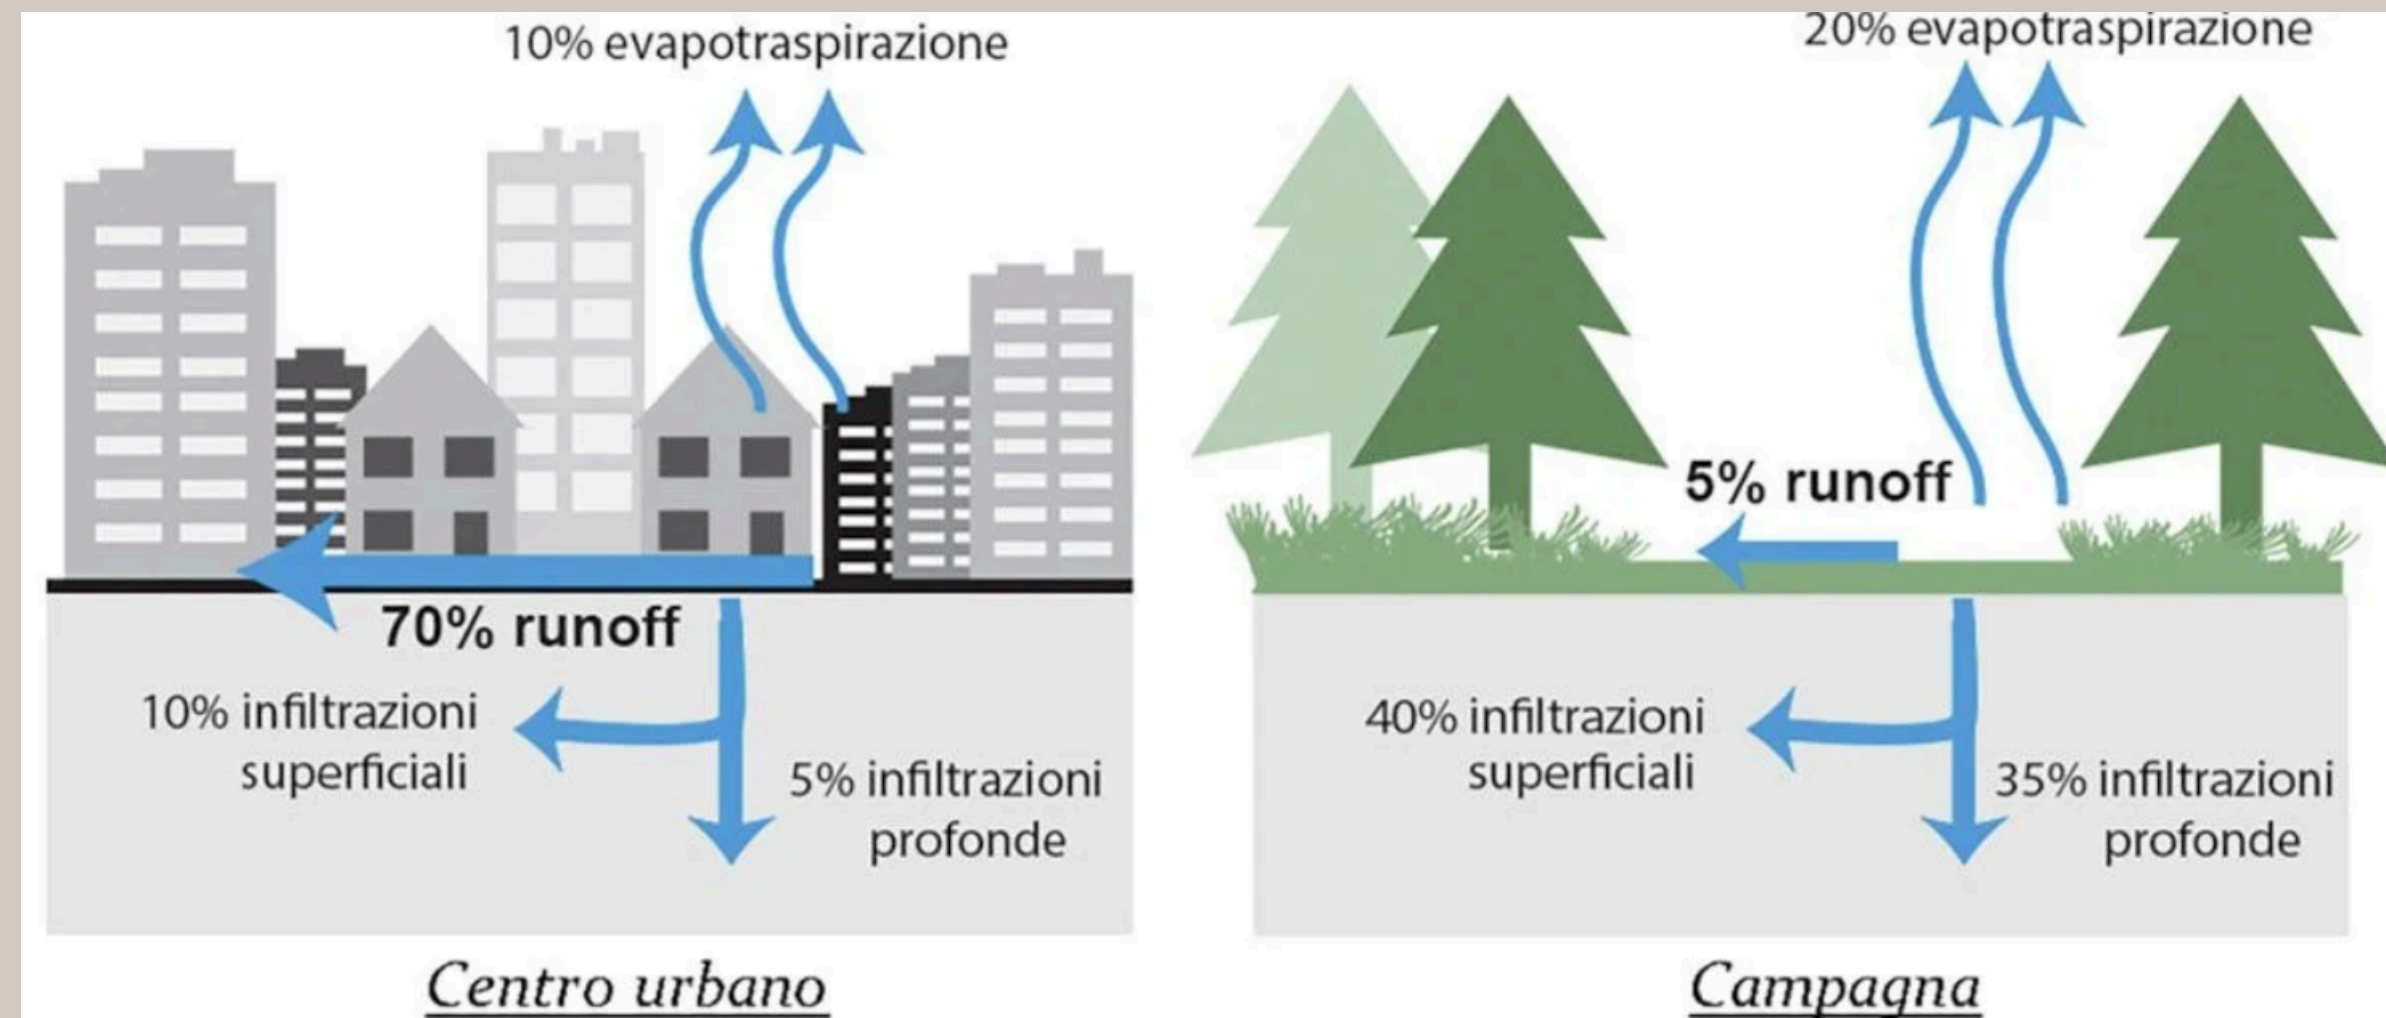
10% evapotraspirazione

70% runoff

10% infiltrazioni superficiali

5% infiltrazioni profonde

Centro urbano

20% evapotraspirazione

5% runoff

40% infiltrazioni superficiali

35% infiltrazioni profonde

Campagna